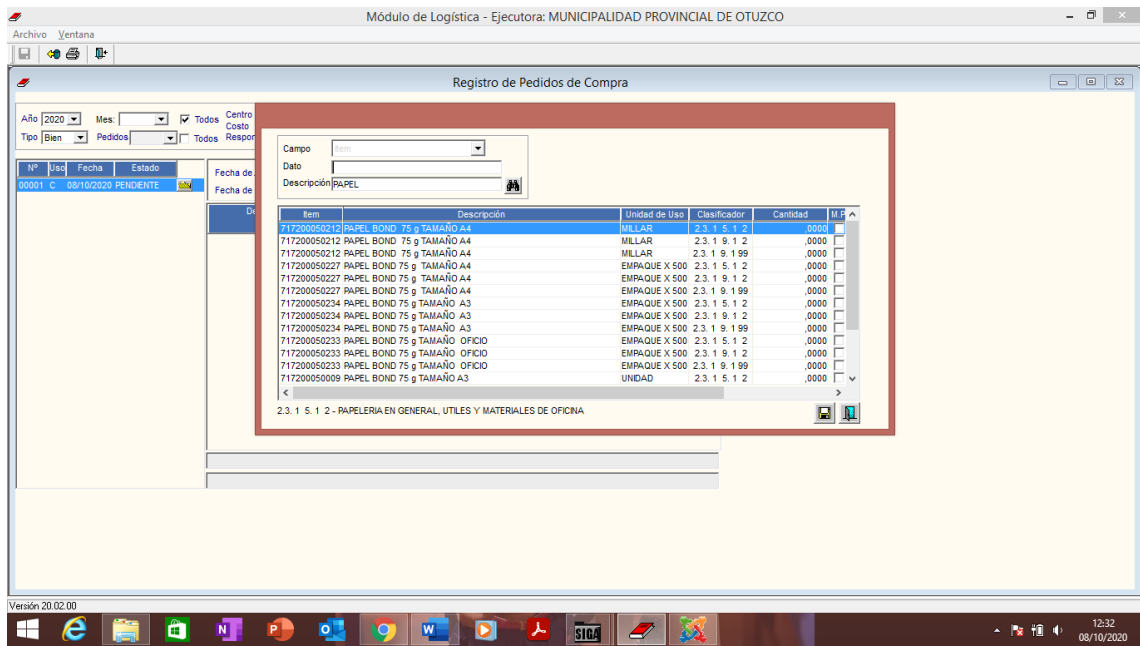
Módulo de Logística - Ejecutora: MUNICIPALIDAD PROVINCIAL DE OTUZCO

Archivo Ventana

Registro de Pedidos de Compra

Año 2020 Mes: Todos Centro Costo Respon
Tipo Bien Pedidos Todos

| Nº | Uso | Fecha | Estado |
|---|---|---|---|
| 00001 | C | 08/10/2020 | PENDIENTE |

Fecha de
Fecha de

De

Campo Item
Dato
Descripción PAPEL

| Item | Descripción | Unidad de Uso | Clasificador | Cantidad | M.P |
|---|---|---|---|---|---|
| 717200050212 | PAPEL BOND 75 g TAMAÑO A4 | MILLAR | 2.3. 1 5. 1 2 | ,0000 | |
| 717200050212 | PAPEL BOND 75 g TAMAÑO A4 | MILLAR | 2.3. 1 9. 1 2 | ,0000 | |
| 717200050212 | PAPEL BOND 75 g TAMAÑO A4 | MILLAR | 2.3. 1 9. 1 99 | ,0000 | |
| 717200050227 | PAPEL BOND 75 g TAMAÑO A4 | EMPAQUE X 500 | 2.3. 1 5. 1 2 | ,0000 | |
| 717200050227 | PAPEL BOND 75 g TAMAÑO A4 | EMPAQUE X 500 | 2.3. 1 9. 1 2 | ,0000 | |
| 717200050227 | PAPEL BOND 75 g TAMAÑO A4 | EMPAQUE X 500 | 2.3. 1 9. 1 99 | ,0000 | |
| 717200050234 | PAPEL BOND 75 g TAMAÑO A3 | EMPAQUE X 500 | 2.3. 1 5. 1 2 | ,0000 | |
| 717200050234 | PAPEL BOND 75 g TAMAÑO A3 | EMPAQUE X 500 | 2.3. 1 9. 1 2 | ,0000 | |
| 717200050234 | PAPEL BOND 75 g TAMAÑO A3 | EMPAQUE X 500 | 2.3. 1 9. 1 99 | ,0000 | |
| 717200050233 | PAPEL BOND 75 g TAMAÑO OFICIO | EMPAQUE X 500 | 2.3. 1 5. 1 2 | ,0000 | |
| 717200050233 | PAPEL BOND 75 g TAMAÑO OFICIO | EMPAQUE X 500 | 2.3. 1 9. 1 2 | ,0000 | |
| 717200050233 | PAPEL BOND 75 g TAMAÑO OFICIO | EMPAQUE X 500 | 2.3. 1 9. 1 99 | ,0000 | |
| 717200050009 | PAPEL BOND 75 g TAMAÑO A3 | UNIDAD | 2.3. 1 5. 1 2 | ,0000 | |

2.3. 1 5. 1 2 - PAPELERIA EN GENERAL, UTILES Y MATERIALES DE OFICINA

Versión 20.02.00

SIGA

12:32
08/10/2020